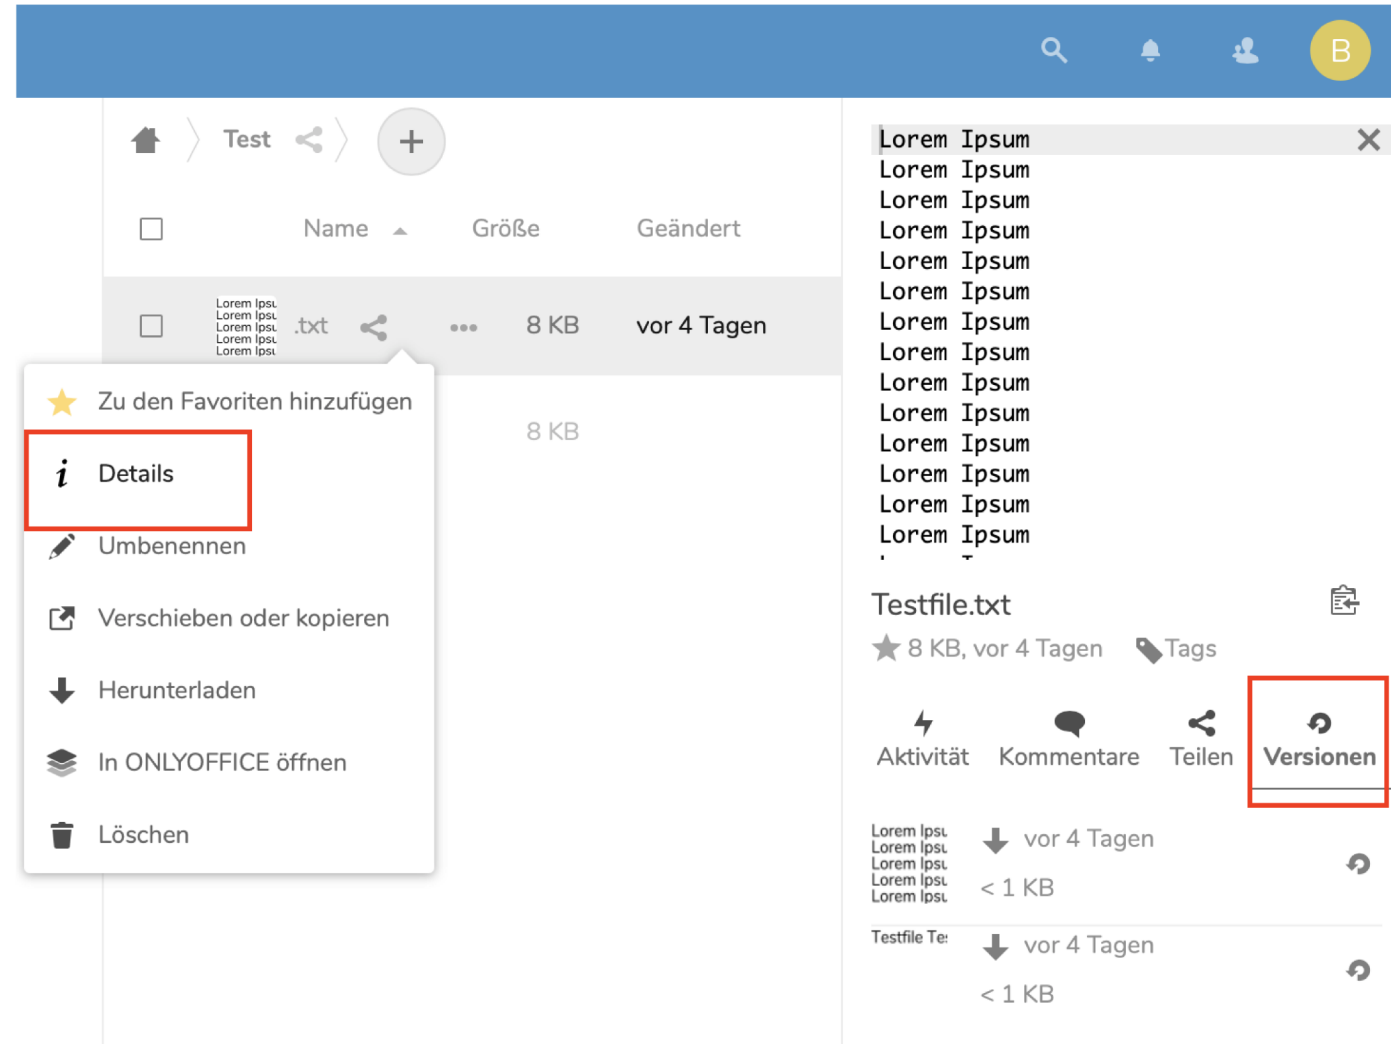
B

Test +

Name Größe Geändert

Lorem Ipsu
Lorem Ipsu
Lorem Ipsu
Lorem Ipsu
Lorem Ipsu
.txt 8 KB vor 4 Tagen

8 KB

Zu den Favoriten hinzufügen
Details
Umbenennen
Verschieben oder kopieren
Herunterladen
In ONLYOFFICE öffnen
Löschen

Lorem Ipsum
Lorem Ipsum
Lorem Ipsum
Lorem Ipsum
Lorem Ipsum
Lorem Ipsum
Lorem Ipsum
Lorem Ipsum
Lorem Ipsum
Lorem Ipsum
Lorem Ipsum
Lorem Ipsum
Lorem Ipsum
Lorem Ipsum
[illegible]

Testfile.txt
8 KB, vor 4 Tagen Tags

Aktivität Kommentare Teilen Versionen

Lorem Ipsu
Lorem Ipsu
Lorem Ipsu
Lorem Ipsu
Lorem Ipsu
vor 4 Tagen
< 1 KB

Testfile Te:
vor 4 Tagen
< 1 KB